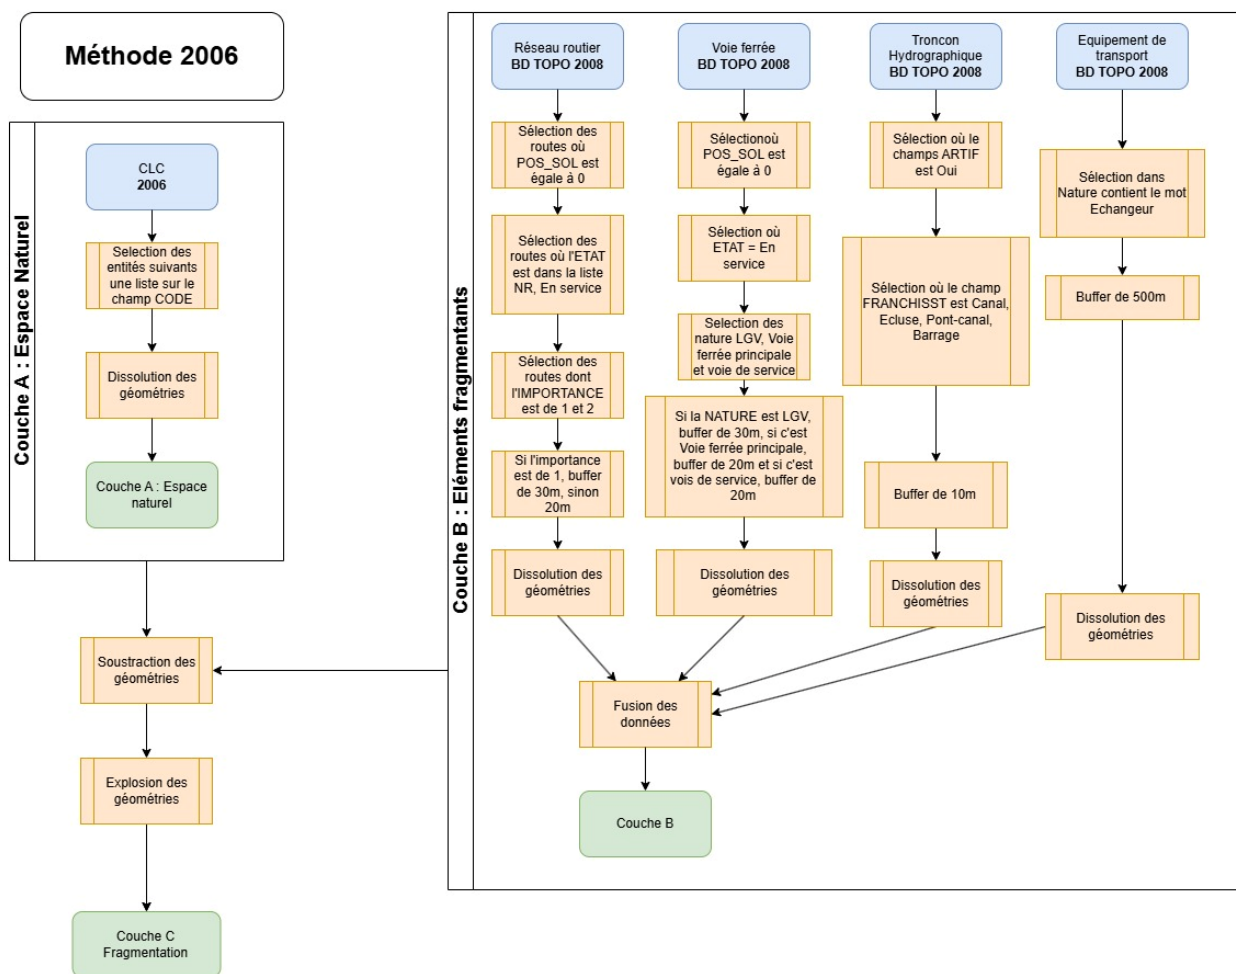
Méthode 2006

Couche A : Espace Naturel

CLC
2006

Selection des entités suivants une liste sur le champ CODE

Dissolution des géométries

Couche A : Espace naturel

Soustraction des géométries

Explosion des géométries

Couche C
Fragmentation

Couche B : Eléments fragmentants

Réseau routier
BD TOPO 2008

Sélection des routes où POS_SOL est égale à 0

Sélection des routes où l'ETAT est dans la liste NR, En service

Sélection des routes dont l'IMPORTANCE est de 1 et 2

Si l'importance est de 1, buffer de 30m, sinon 20m

Dissolution des géométries

Voie ferrée
BD TOPO 2008

Sélectionoù POS_SOL est égale à 0

Sélection où ETAT = En service

Selection des nature LGV, Voie ferrée principale et voie de service

Si la NATURE est LGV, buffer de 30m, si c'est Voie ferrée principale, buffer de 20m et si c'est vois de service, buffer de 20m

Dissolution des géométries

Troncon Hydrographique
BD TOPO 2008

Sélection où le champs ARTIF est Oui

Sélection où le champ FRANCHISST est Canal, Ecluse, Pont-canal, Barrage

Buffer de 10m

Dissolution des géométries

Equipement de transport
BD TOPO 2008

Sélection dans Nature contient le mot Echangeur

Buffer de 500m

Dissolution des géométries

Fusion des données

Couche B